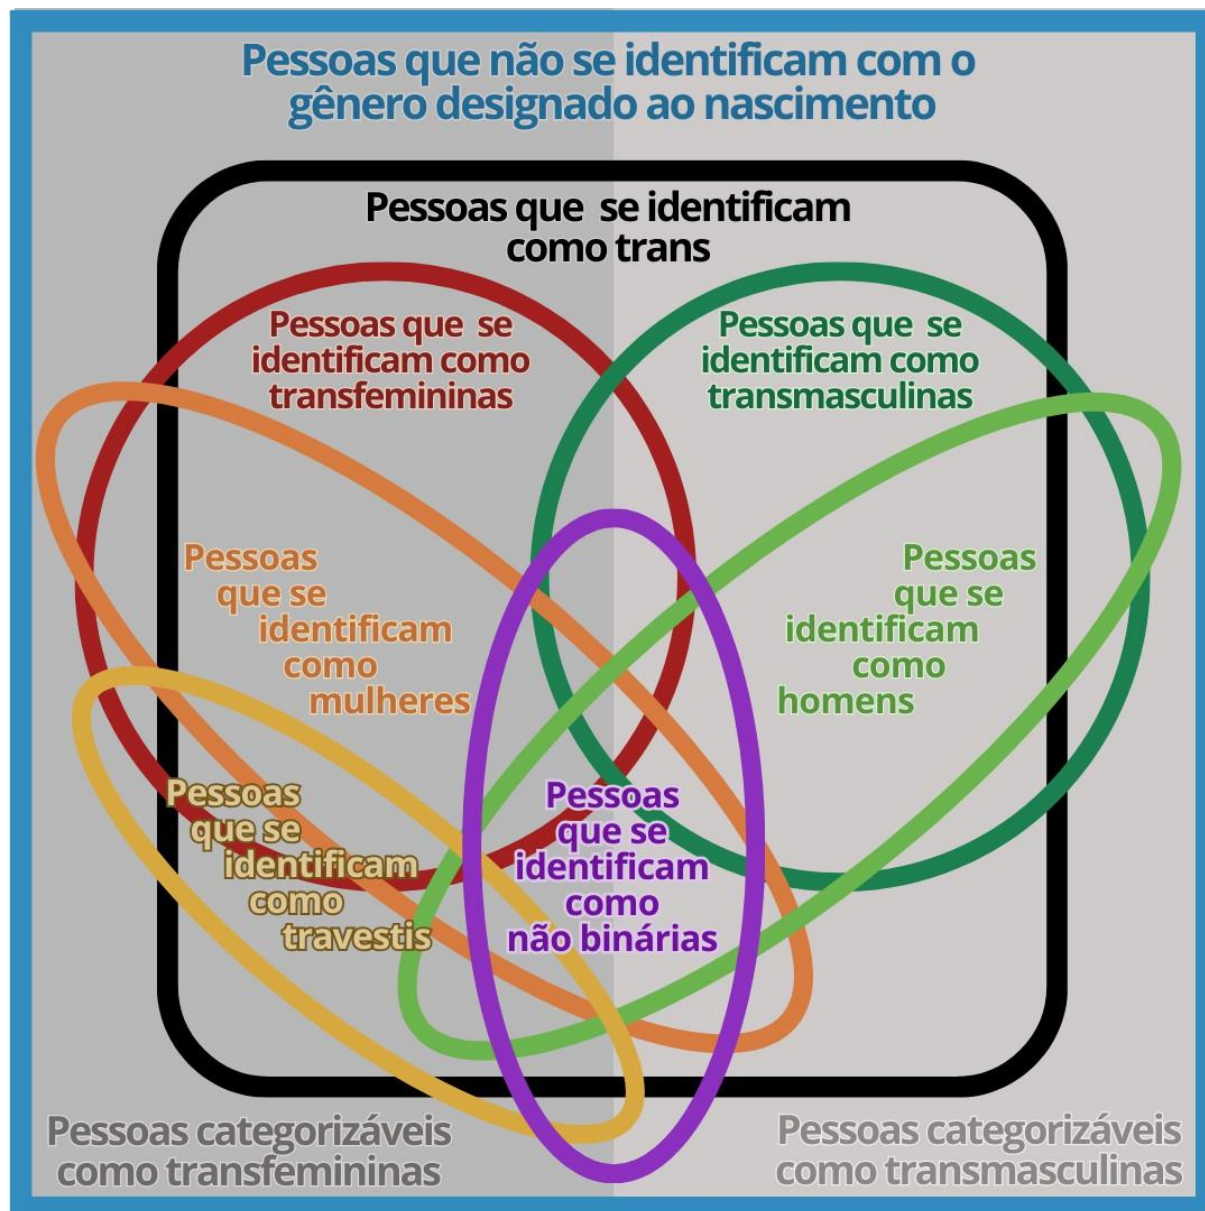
Pessoas que não se identificam com o gênero designado ao nascimento

Pessoas que se identificam como trans

Pessoas que se identificam como transfemininas

Pessoas que se identificam como transmasculinas

Pessoas que se identificam como mulheres

Pessoas que se identificam como homens

Pessoas que se identificam como travestis

Pessoas que se identificam como não binárias

Pessoas categorizáveis como transfemininas

Pessoas categorizáveis como transmasculinas